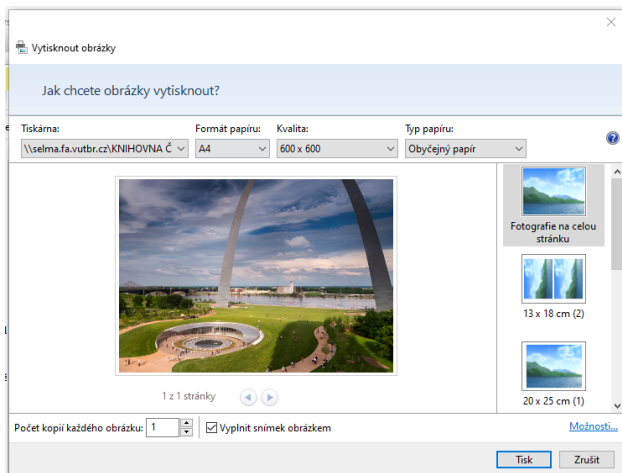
Vytisknout obrázky

Jak chcete obrázky vytisknout?

Tiskárna:
\\selma.fa.vutbr.cz\KNIHOVNA Č
Formát papíru:
A4
Kvalita:
600 x 600
Typ papíru:
Obyčejný papír

1 z 1 stránky

Fotografie na celou stránku

13 x 18 cm (2)

20 x 25 cm (1)

Počet kopií každého obrázku: 1
Vyplnit snímek obrázkem
Možnosti...

Tisk
Zrušit